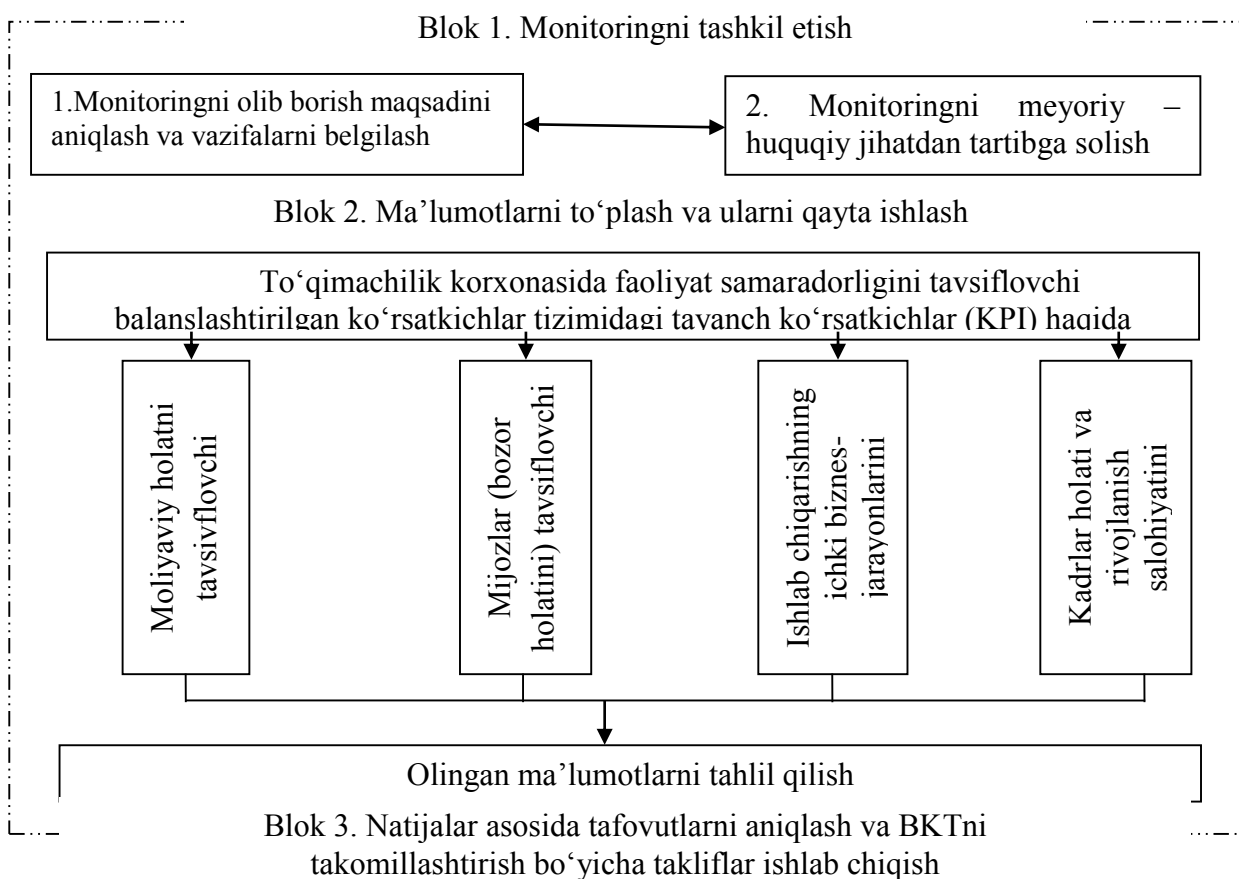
Blok 1. Monitoringni tashkil etish

1.Monitoringni olib borish maqsadini aniqlash va vazifalarni belgilash

2. Monitoringni meyoriy – huquqiy jihatdan tartibga solish

Blok 2. Ma'lumotlarni to'plash va ularni qayta ishlash

To'qimachilik korxonasida faoliyat samaradorligini tavsiflovchi balanslashtirilgan ko'rsatkichlar tizimidagi tayanch ko'rsatkichlar (KPI) haqida

Moliyaviy holatni tavsivflovchi

Mijozlar (bozor holatini) tavsiflovchi

Ishlab chiqarishning ichki biznes-jarayonlarini

Kadrlar holati va rivojlanish salohiyatini

Olingan ma'lumotlarni tahlil qilish

Blok 3. Natijalar asosida tafovutlarni aniqlash va BKTni takomillashtirish bo'yicha takliflar ishlab chiqish